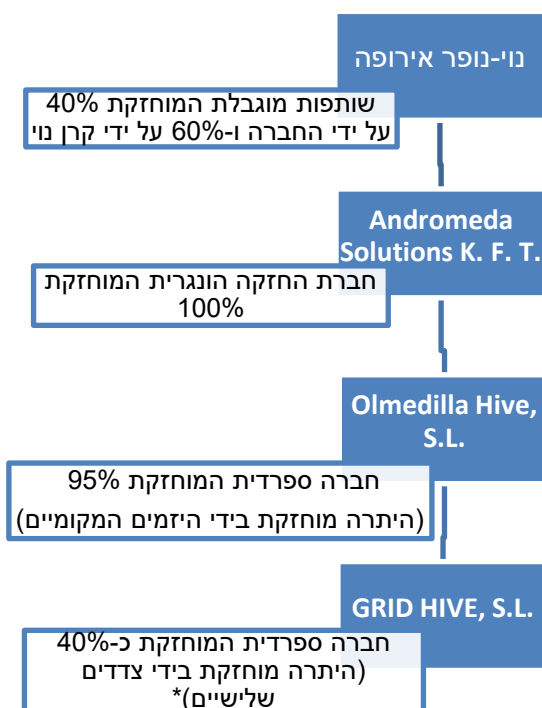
נוי-נופר אירופה

שותפות מוגבלת המוחזקת 40% על ידי החברה ו-60% על ידי קרן נוי

Andromeda Solutions K. F. T.

חברת החזקה הונגרית המוחזקת 100%

Olmedilla Hive, S.L.

חברה ספרדית המוחזקת 95% (היתרה מוחזקת בידי היזמים המקומיים)

GRID HIVE, S.L.

חברה ספרדית המוחזקת כ-40% (היתרה מוחזקת בידי צדדים שלישיים)*